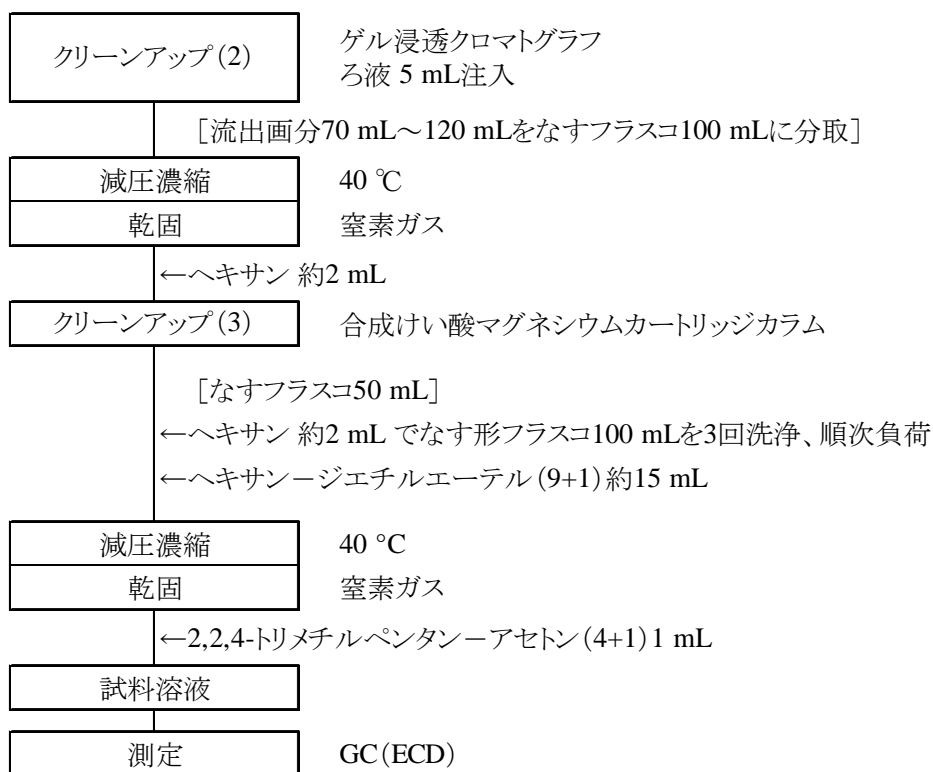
クリーンアップ(2)

ゲル浸透クロマトグラフ
ろ液 5 mL注入

［流出画分70 mL～120 mLをなすフラスコ100 mLに分取］

減圧濃縮 40 ℃
乾固 窒素ガス

←ヘキサン 約2 mL

クリーンアップ(3) 合成けい酸マグネシウムカートリッジカラム

［なすフラスコ50 mL］
←ヘキサン 約2 mL でなす形フラスコ100 mLを3回洗浄、順次負荷
←ヘキサン－ジエチルエーテル(9+1)約15 mL

減圧濃縮 40 °C
乾固 窒素ガス

←2,2,4-トリメチルペンタン－アセトン(4+1) 1 mL

試料溶液

測定 GC(ECD)